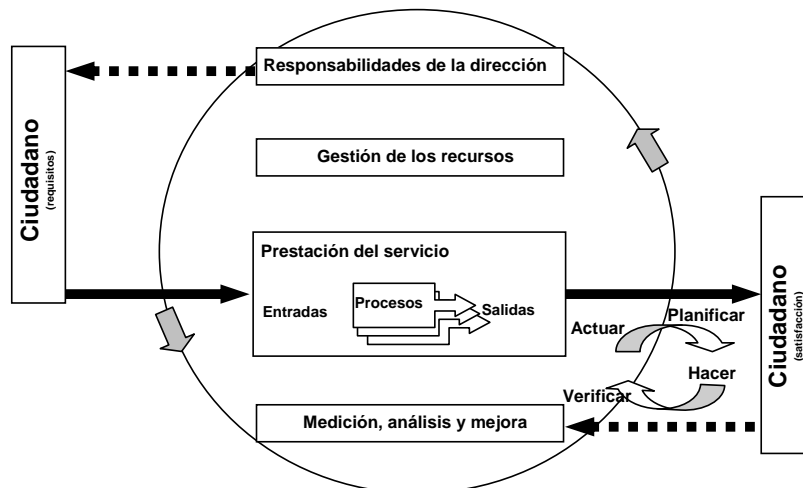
Ciudadano
(requisitos)

Responsabilidades de la dirección

Gestión de los recursos

Prestación del servicio

Entradas

Procesos

Salidas

Actuar

Planificar

Hacer

Verificar

Medición, análisis y mejora

Ciudadano
(satisfacción)